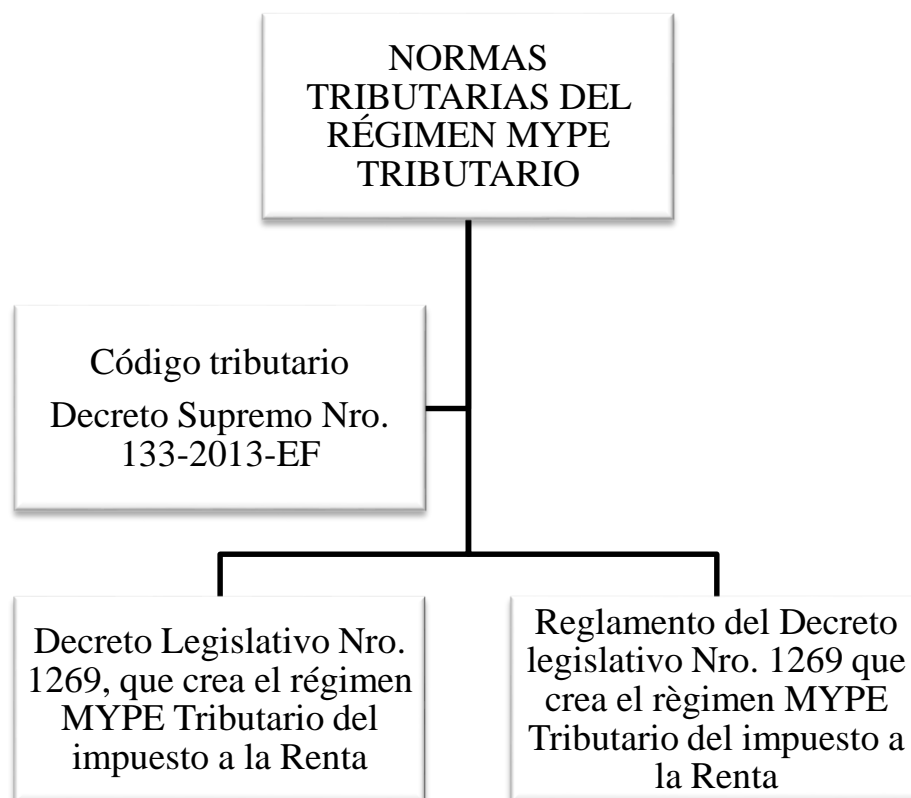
NORMAS TRIBUTARIAS DEL RÉGIMEN MYPE TRIBUTARIO

Código tributario

Decreto Supremo Nro. 133-2013-EF

Decreto Legislativo Nro. 1269, que crea el régimen MYPE Tributario del impuesto a la Renta

Reglamento del Decreto legislativo Nro. 1269 que crea el règimen MYPE Tributario del impuesto a la Renta